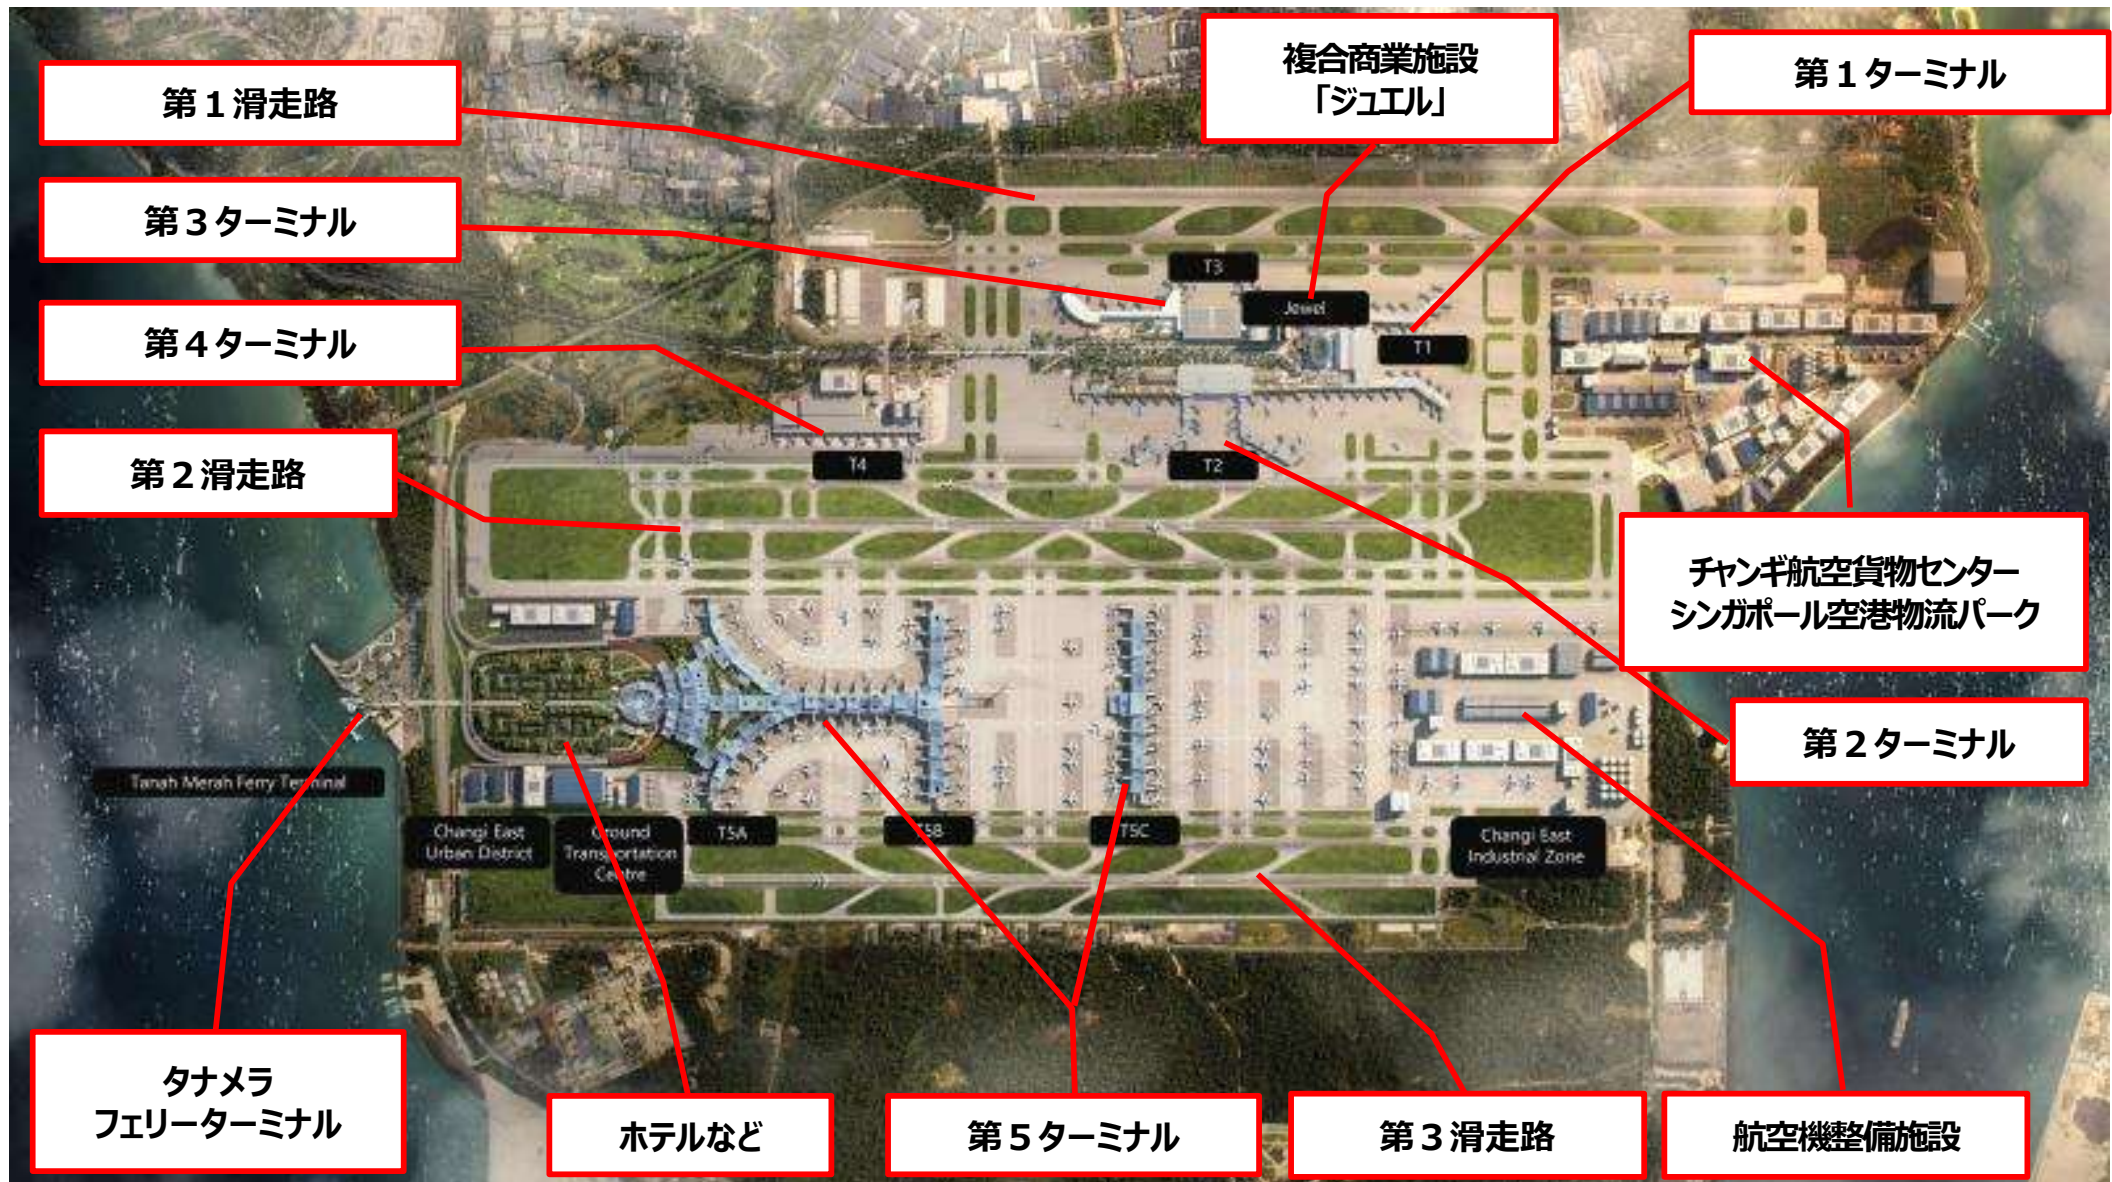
第１滑走路

複合商業施設「ジュエル」

第１ターミナル

第３ターミナル

第４ターミナル

第２滑走路

T3

Jewel

T1

T4

T2

チャンギ航空貨物センター
シンガポール空港物流パーク

第２ターミナル

Tanah Merah Ferry Terminal

Changi East Urban District

Ground Transportation Centre

T5A

T5B

T5C

Changi East Industrial Zone

タナメラ
フェリーターミナル

ホテルなど

第５ターミナル

第３滑走路

航空機整備施設